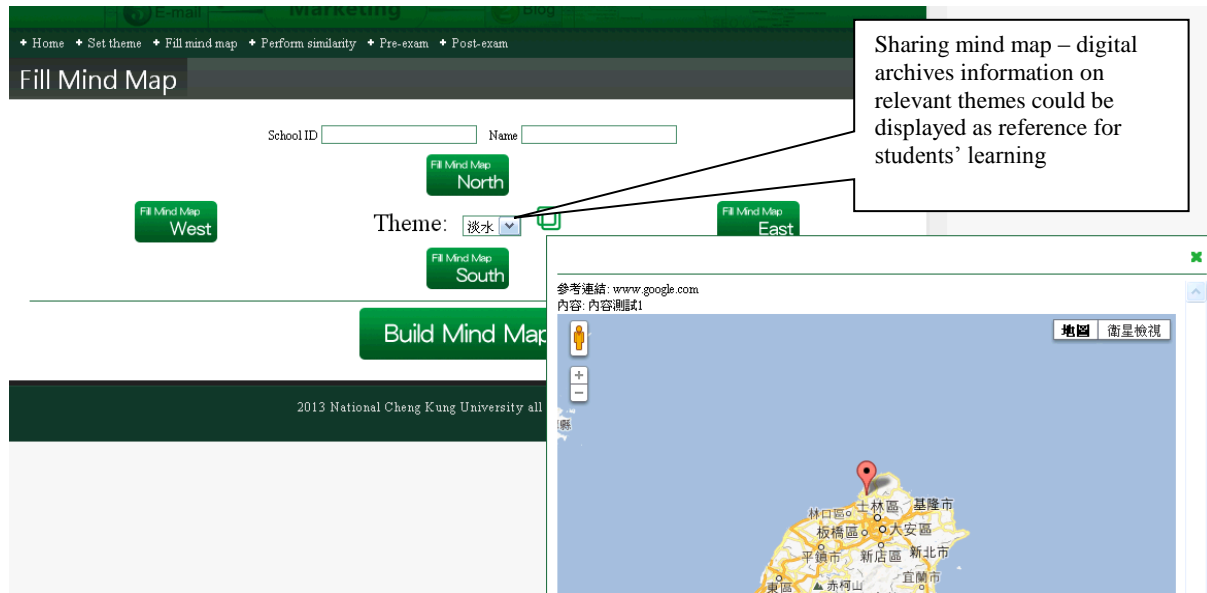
E-mail Marketing Blog

✦ Home ✦ Set theme ✦ Fill mind map ✦ Perform similarity ✦ Pre-exam ✦ Post-exam

Fill Mind Map

Sharing mind map – digital archives information on relevant themes could be displayed as reference for students' learning

School ID Name

Fill Mind Map North

Fill Mind Map West

Theme: 淡水

Fill Mind Map East

Fill Mind Map South

Build Mind Map

2013 National Cheng Kung University all

參考連結: www.google.com
內容: 內容測試1

地圖 衛星檢視

+
−

林口區 士林區 基隆市
板橋區 大安區
平鎮市 新店區 新北市
宜蘭市
東區 赤柯山